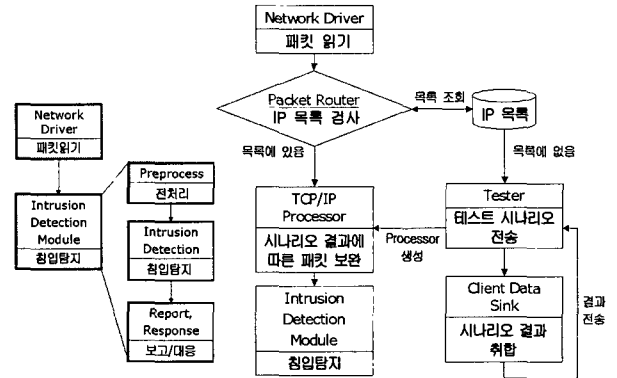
Network Driver
패킷읽기

Intrusion Detection Module
침입탐지

Preprocess
전처리

Intrusion Detection
침입탐지

Report, Response
보고/대응

Network Driver
패킷 읽기

Packet Router
IP 목록 검사

목록 조회

IP 목록

목록에 있음

목록에 없음

TCP/IP Processor
시나리오 결과에 따른 패킷 보완

Processor 생성

Tester
테스트 시나리오 전송

Intrusion Detection Module
침입탐지

Client Data Sink
시나리오 결과 취합

결과 전송